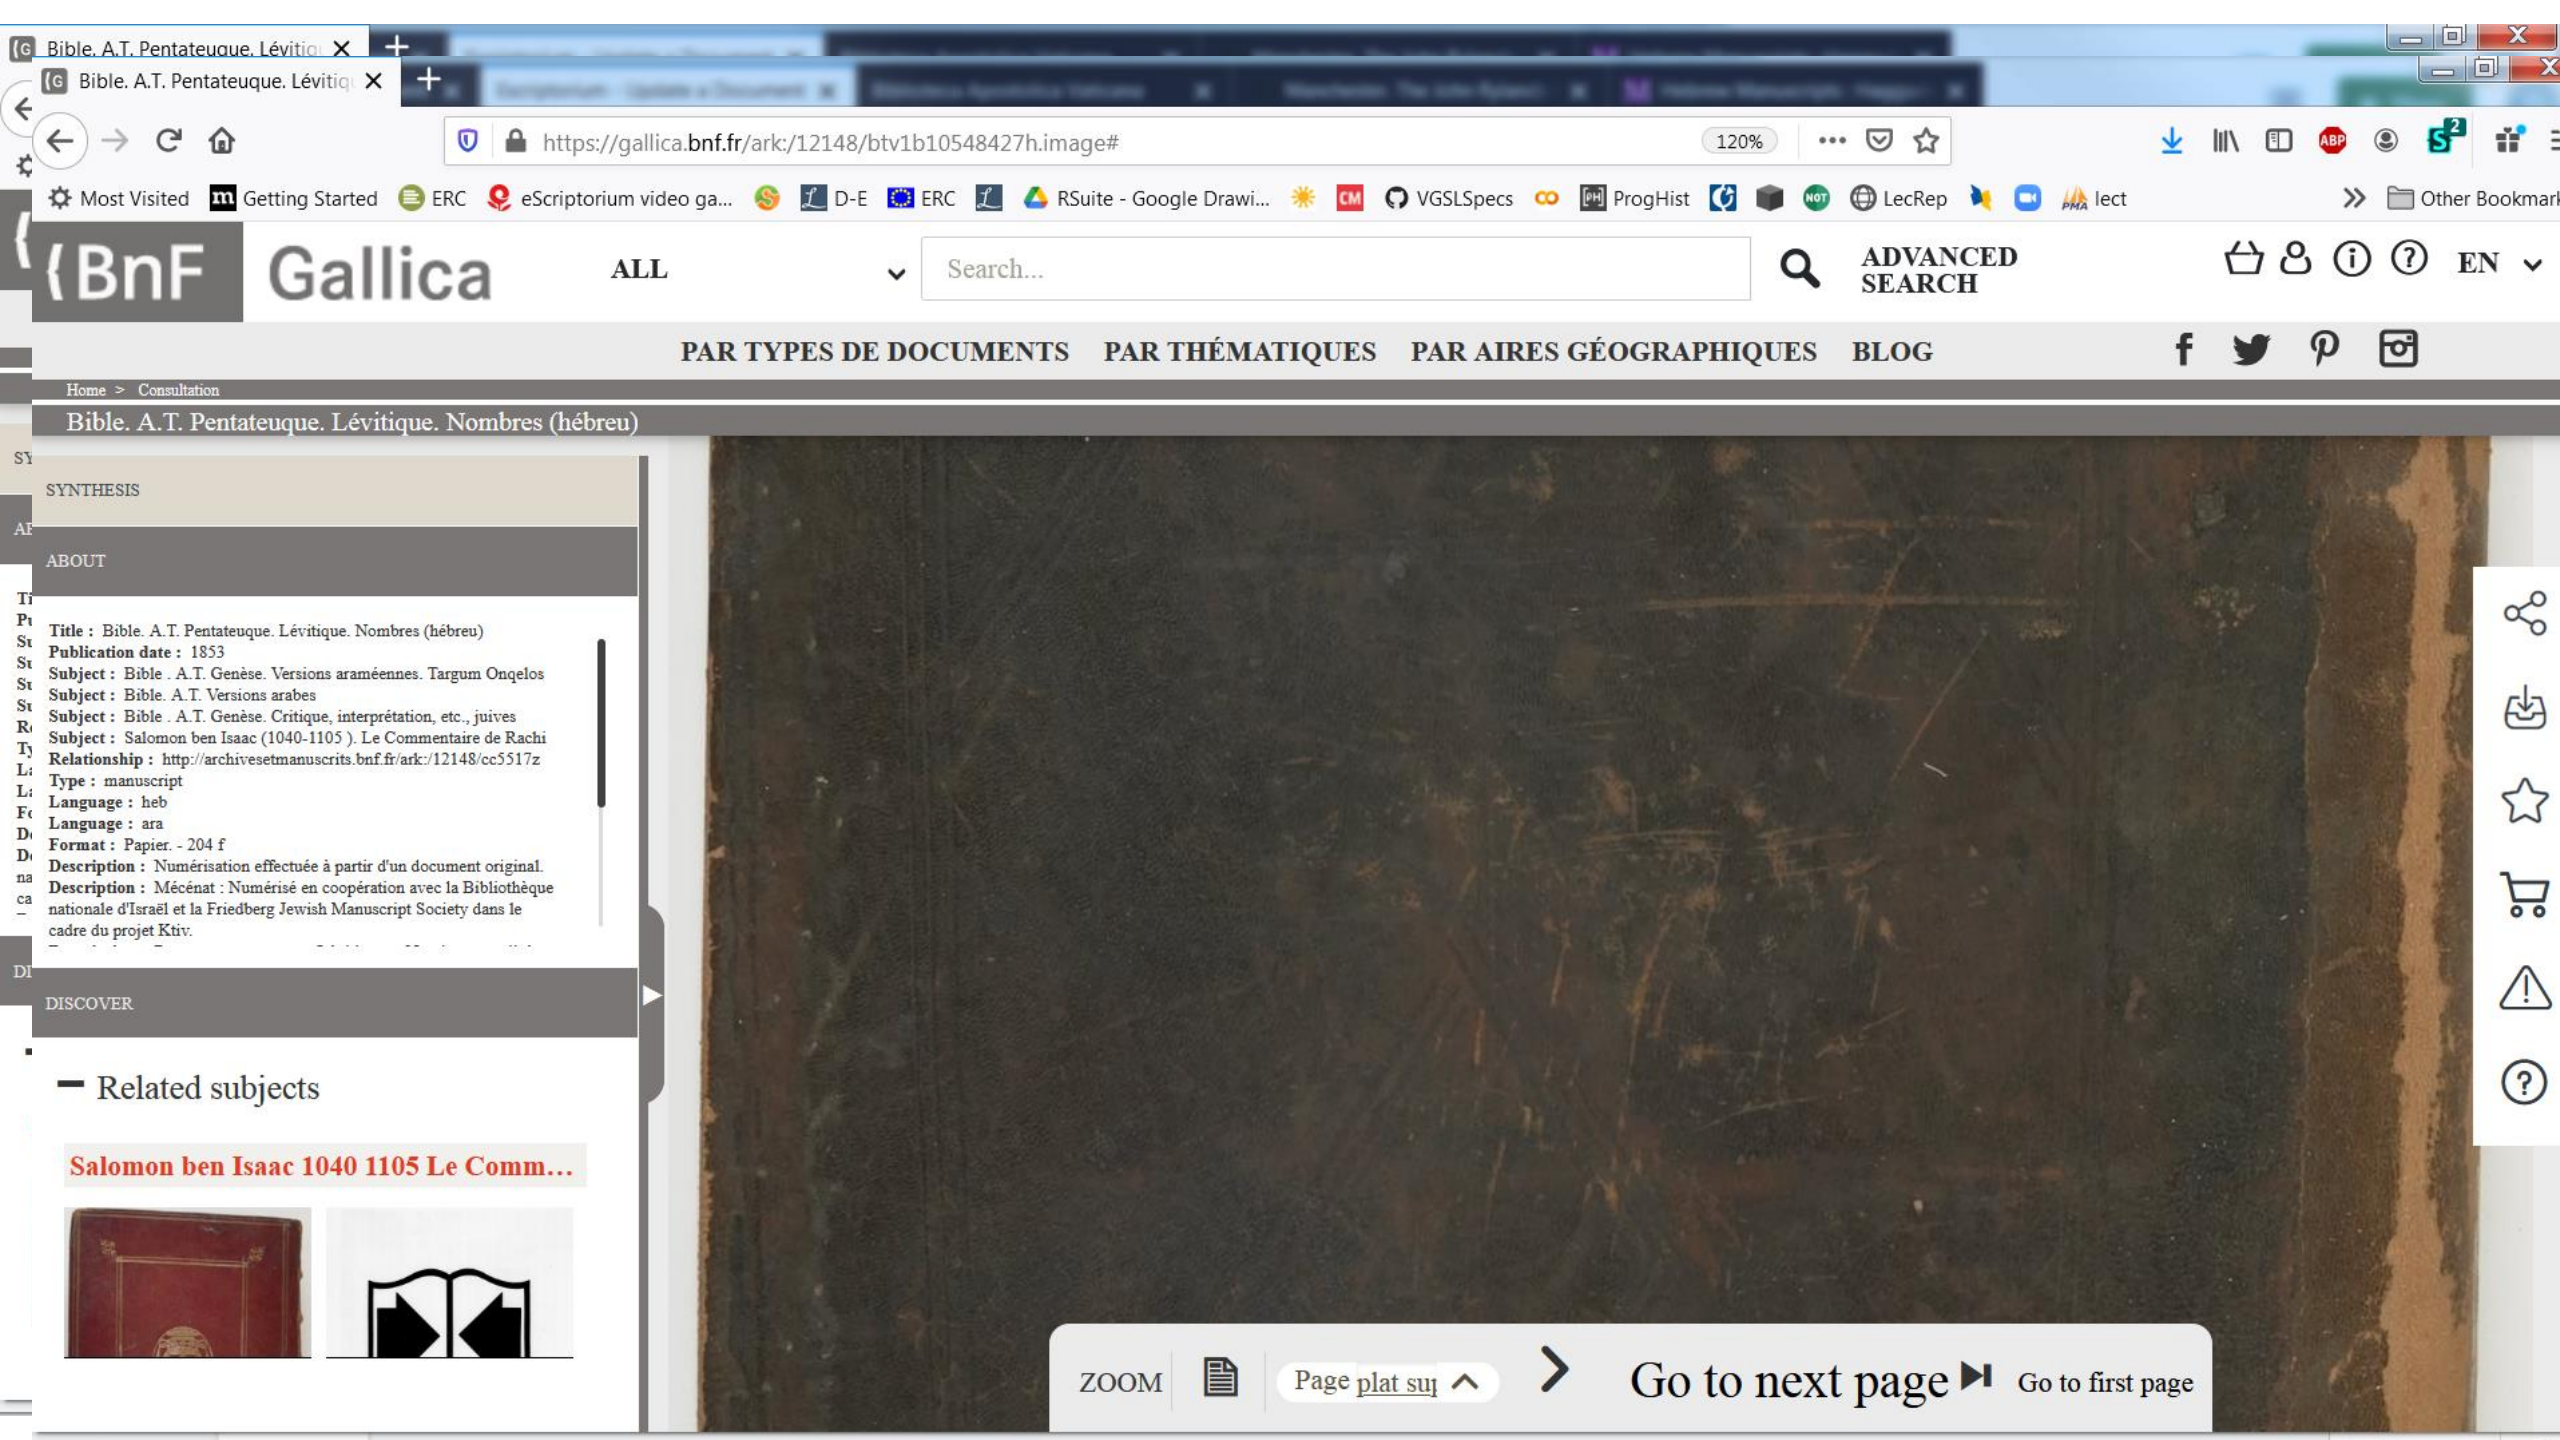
Bible. A.T. Pentateuque. Lévitiq ×
Bible. A.T. Pentateuque. Lévitiq ×

https://gallica.bnf.fr/ark:/12148/btv1b10548427h.image#
120%

Most Visited Getting Started ERC eScriptorium video ga... D-E ERC RSuite - Google Drawi... VGSLSpecs ProgHist LecRep lect Other Bookmar

BnF Gallica
ALL
Search...
ADVANCED SEARCH
EN

PAR TYPES DE DOCUMENTS PAR THÉMATIQUES PAR AIRES GÉOGRAPHIQUES BLOG

Home > Consultation
Bible. A.T. Pentateuque. Lévitique. Nombres (hébreu)

SYNTHESIS
ABOUT

Title : Bible. A.T. Pentateuque. Lévitique. Nombres (hébreu)
Publication date : 1853
Subject : Bible . A.T. Genèse. Versions araméennes. Targum Onqelos
Subject : Bible. A.T. Versions arabes
Subject : Bible . A.T. Genèse. Critique, interprétation, etc., juives
Subject : Salomon ben Isaac (1040-1105 ). Le Commentaire de Rachi
Relationship : http://archivesetmanuscrits.bnf.fr/ark:/12148/cc5517z
Type : manuscript
Language : heb
Language : ara
Format : Papier. - 204 f
Description : Numérisation effectuée à partir d'un document original.
Description : Mécénat : Numérisé en coopération avec la Bibliothèque nationale d'Israël et la Friedberg Jewish Manuscript Society dans le cadre du projet Ktiv.

DISCOVER

Related subjects

Salomon ben Isaac 1040 1105 Le Comm...

ZOOM Page plat su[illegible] Go to next page Go to first page